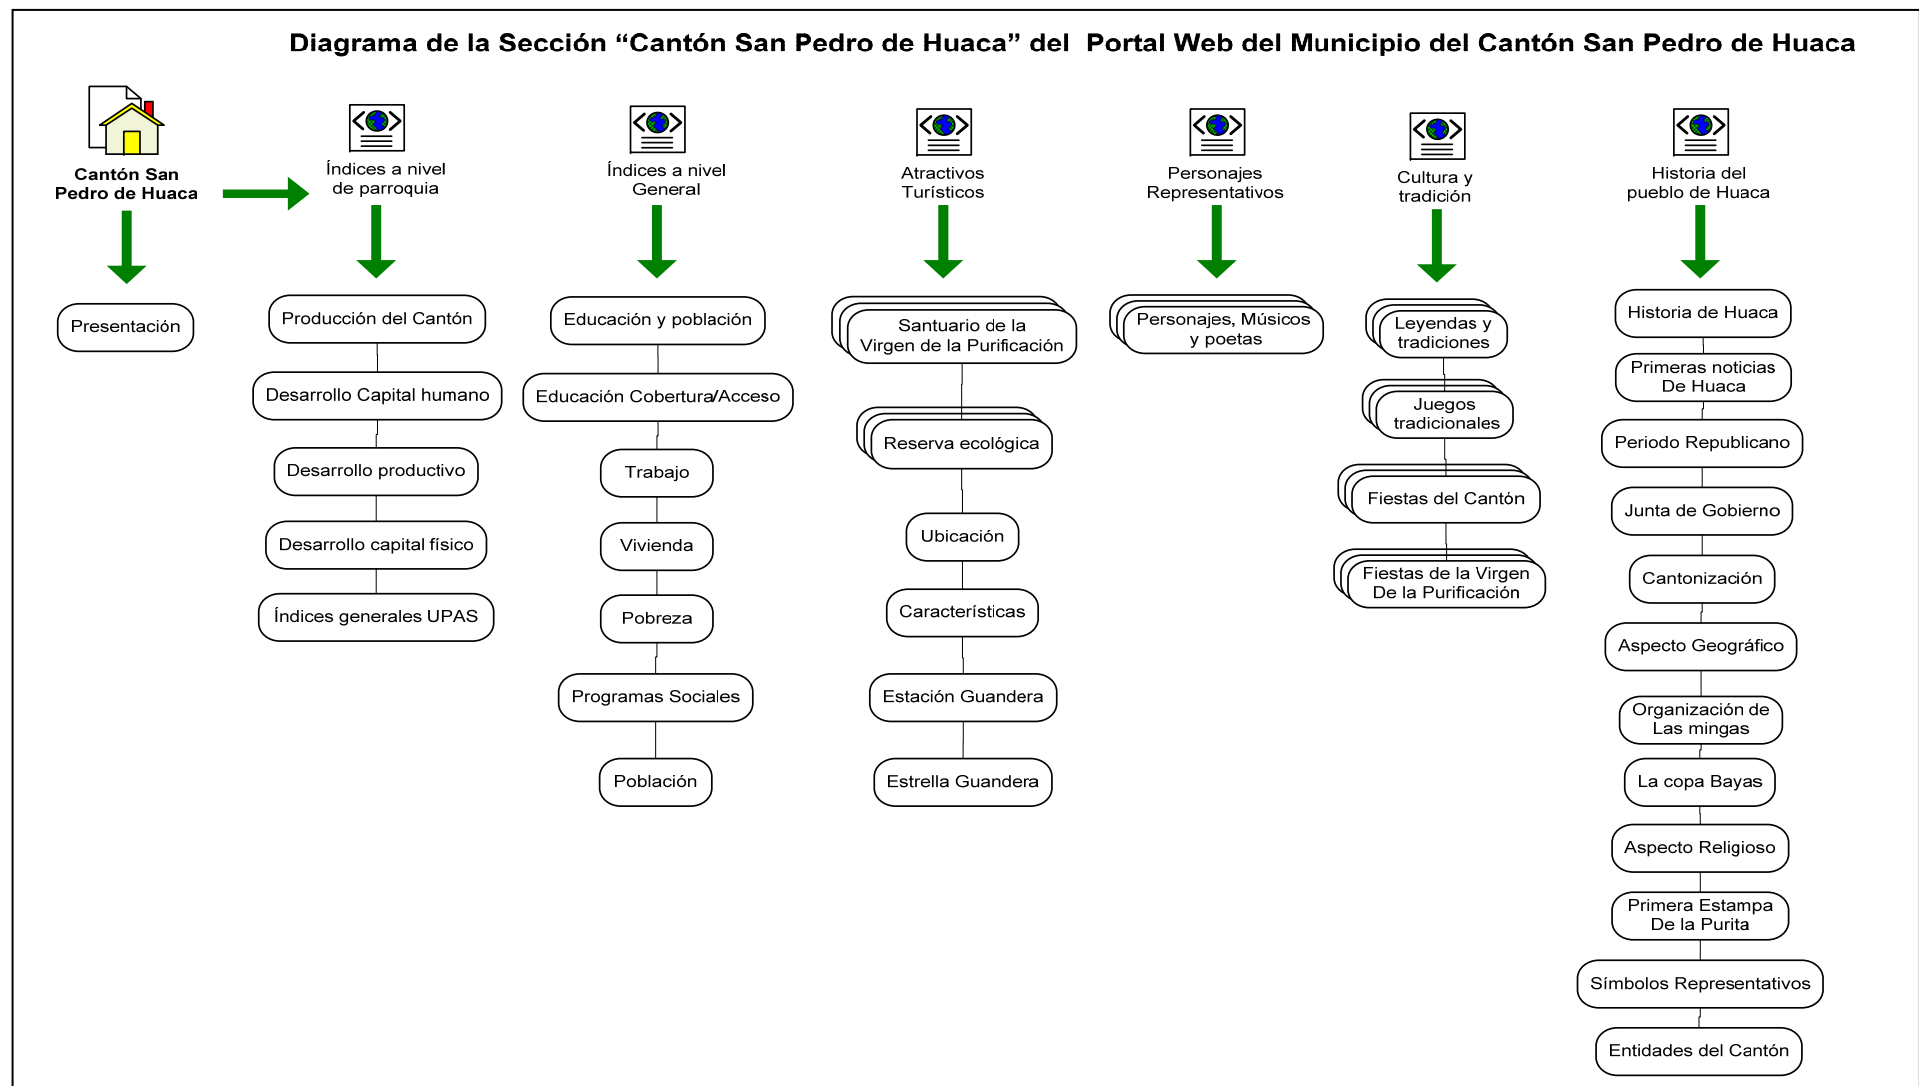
Diagrama de la Sección "Cantón San Pedro de Huaca" del Portal Web del Municipio del Cantón San Pedro de Huaca

Cantón San Pedro de Huaca

Presentación

Índices a nivel de parroquia

Producción del Cantón

Desarrollo Capital humano

Desarrollo productivo

Desarrollo capital físico

Índices generales UPAS

Índices a nivel General

Educación y población

Educación Cobertura/Acceso

Trabajo

Vivienda

Pobreza

Programas Sociales

Población

Atractivos Turísticos

Santuario de la Virgen de la Purificación

Reserva ecológica

Ubicación

Características

Estación Guandera

Estrella Guandera

Personajes Representativos

Personajes, Músicos y poetas

Cultura y tradición

Leyendas y tradiciones

Juegos tradicionales

Fiestas del Cantón

Fiestas de la Virgen De la Purificación

Historia del pueblo de Huaca

Historia de Huaca

Primeras noticias De Huaca

Periodo Republicano

Junta de Gobierno

Cantonización

Aspecto Geográfico

Organización de Las mingas

La copa Bayas

Aspecto Religioso

Primera Estampa De la Purita

Símbolos Representativos

Entidades del Cantón